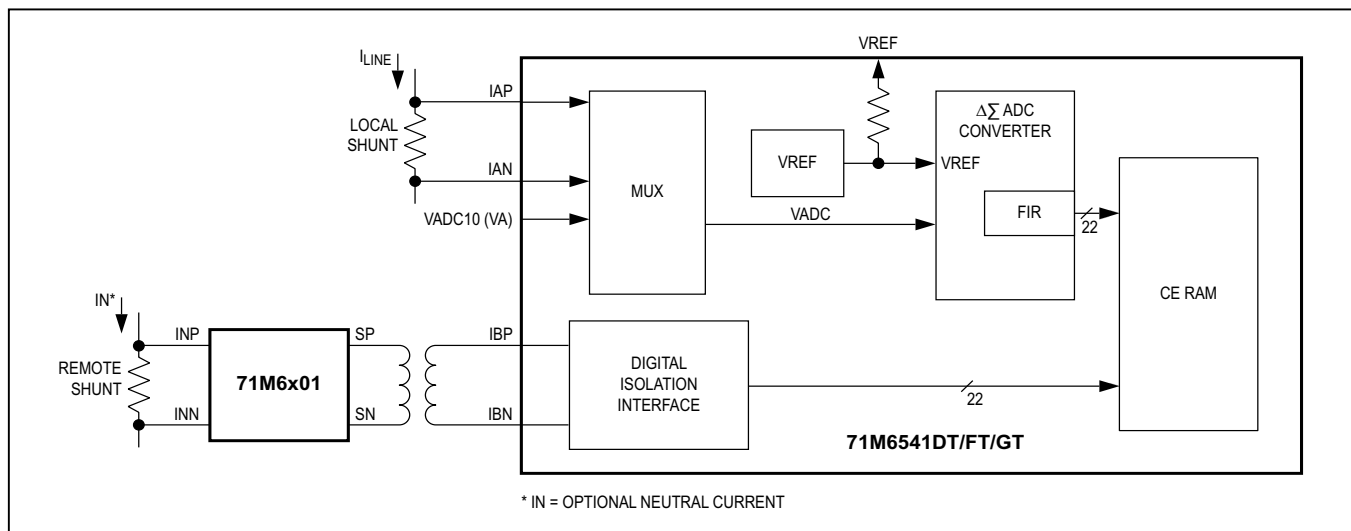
$I_{LINE}$

LOCAL SHUNT

IAP

IAN

VADC10 (VA)

MUX

VREF

VREF

$\Delta\sum$ ADC CONVERTER

VREF

VADC

FIR

22

CE RAM

IN*

REMOTE SHUNT

INP

INN

71M6x01

SP

SN

IBP

IBN

DIGITAL ISOLATION INTERFACE

22

71M6541DT/FT/GT

* IN = OPTIONAL NEUTRAL CURRENT